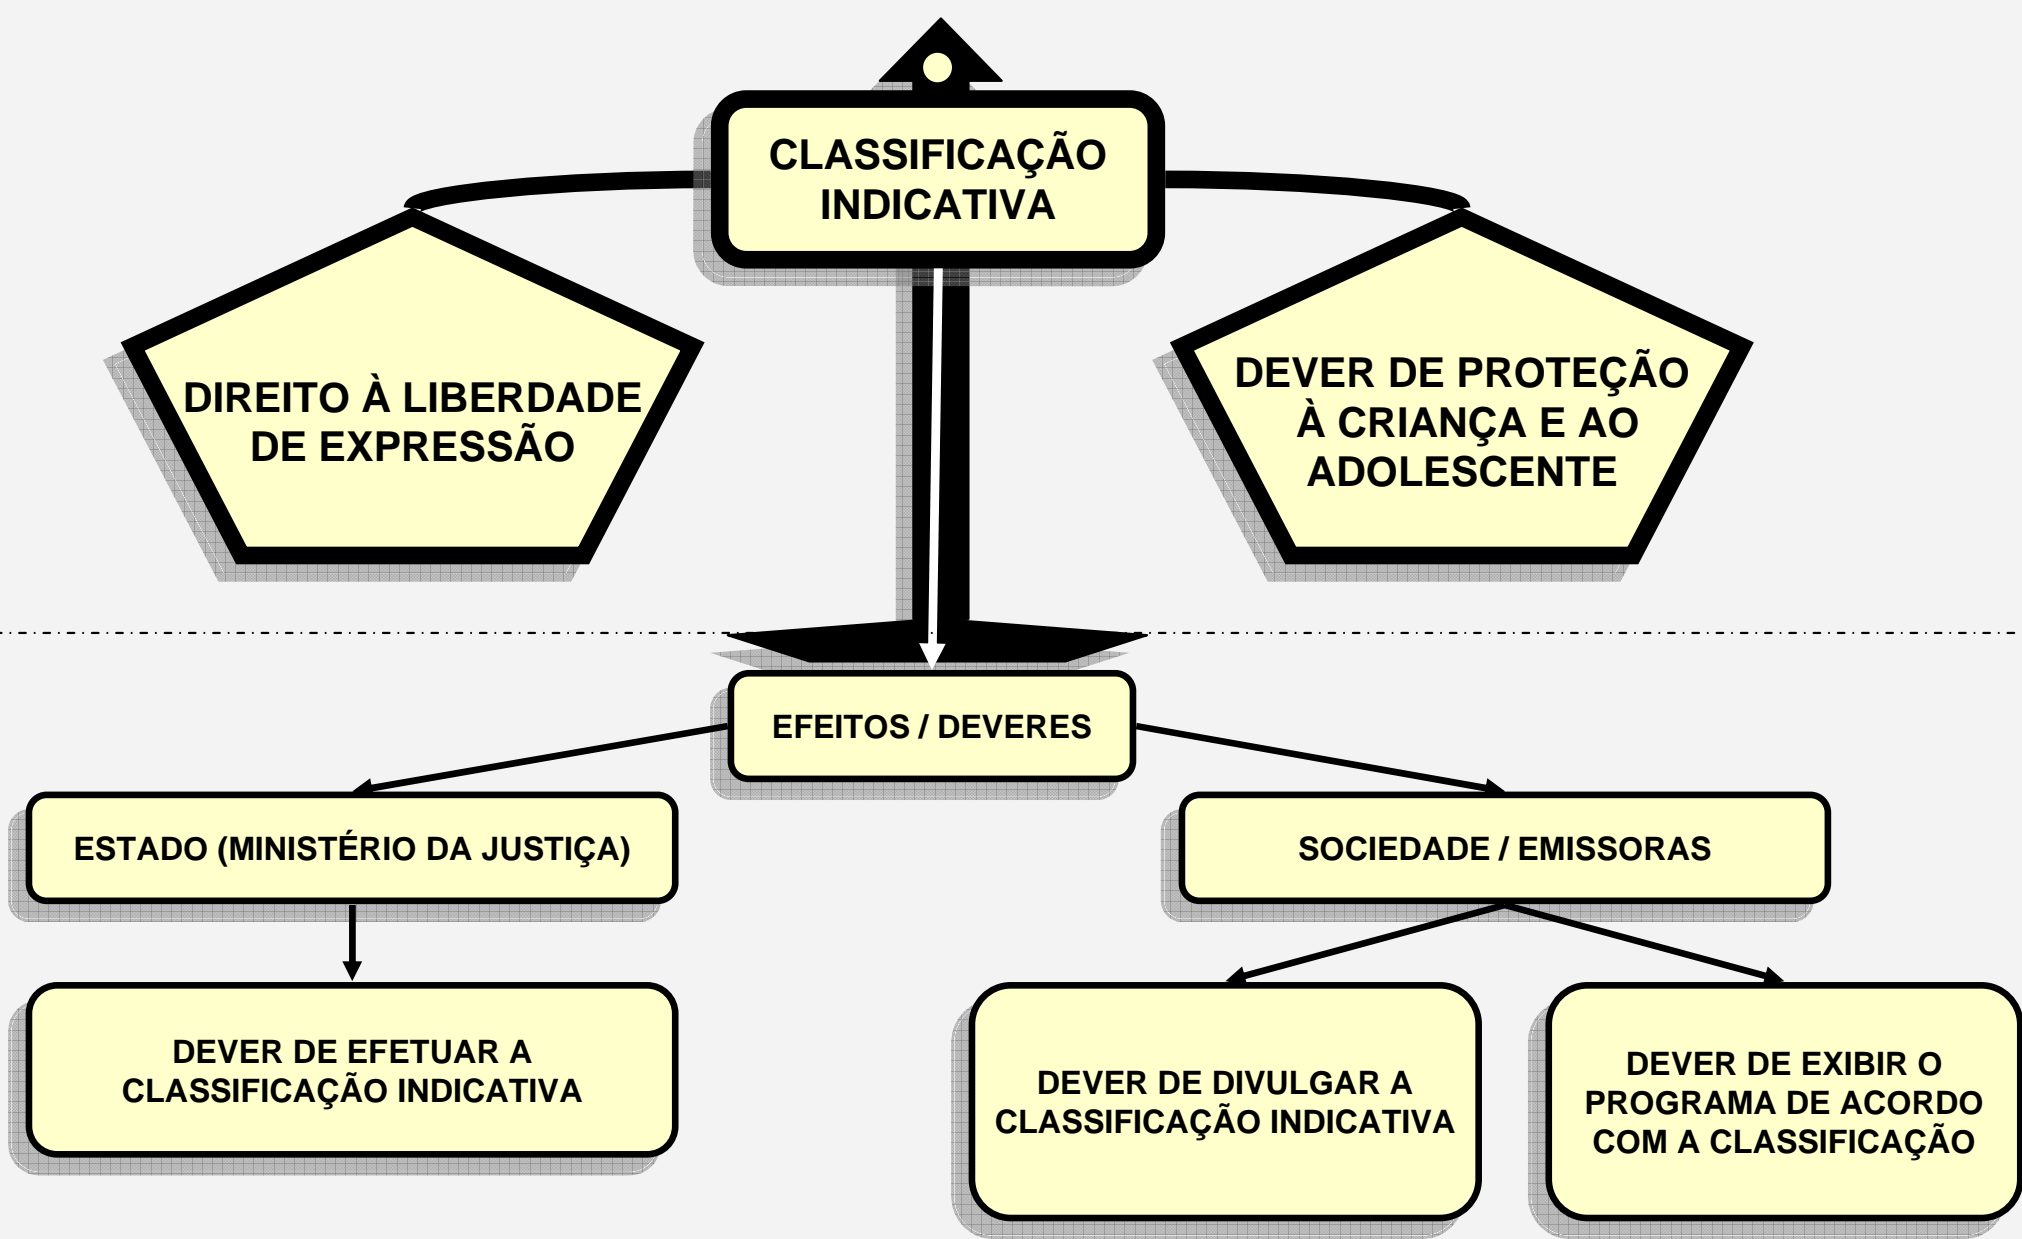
CLASSIFICAÇÃO INDICATIVA

DIREITO À LIBERDADE DE EXPRESSÃO

DEVER DE PROTEÇÃO À CRIANÇA E AO ADOLESCENTE

EFEITOS / DEVERES

ESTADO (MINISTÉRIO DA JUSTIÇA)

SOCIEDADE / EMISSORAS

DEVER DE EFETUAR A CLASSIFICAÇÃO INDICATIVA

DEVER DE DIVULGAR A CLASSIFICAÇÃO INDICATIVA

DEVER DE EXIBIR O PROGRAMA DE ACORDO COM A CLASSIFICAÇÃO